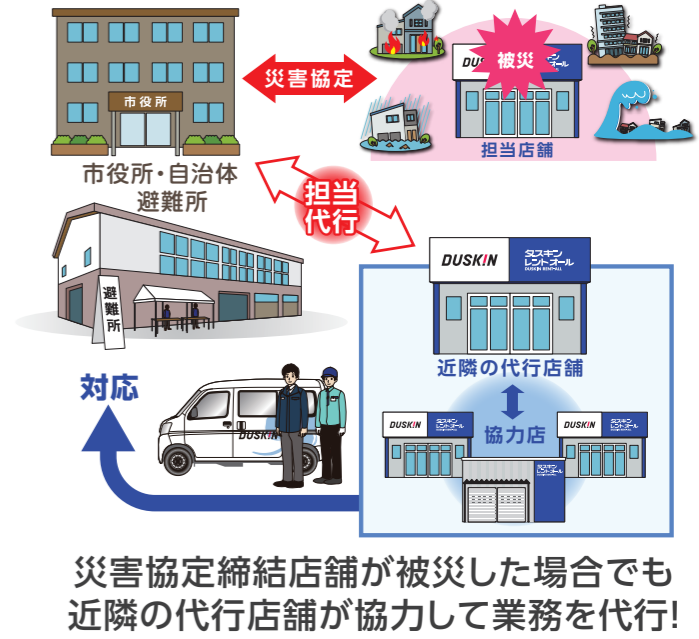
市役所

災害協定

被災

DUSKIN

担当店舗

市役所・自治体
避難所

担当
代行

避難所

DUSKIN

ダスキン
レントオール
DUSKIN RENTALL

近隣の代行店舗

協力店

DUSKIN

ダスキン
レントオール

DUSKIN

DUSKIN

ダスキン
レントオール

ダスキン
レントオール

対応

災害協定締結店舗が被災した場合でも
近隣の代行店舗が協力して業務を代行!